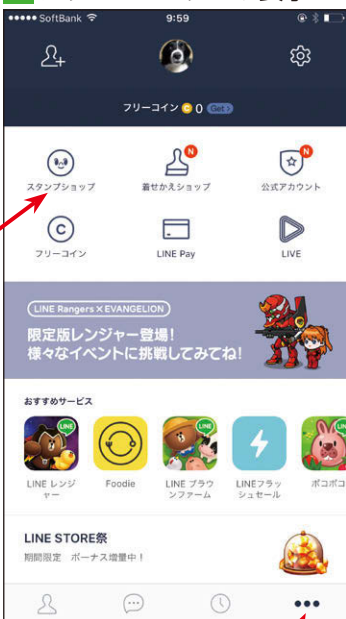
●●●●● SoftBank 9:59

フリーコイン 0 Get

スタンプショップ
N
着せかえショップ
N
公式アカウント

フリーコイン
LINE Pay
LIVE

LINE Rangers × EVANGELION
限定版レンジャー登場!
様々なイベントに挑戦してみてね!

おすすめサービス

LINE
LINE レンジャー
Foodie
LINE
LINE ブラウンファーム
LINEフラッシュセール
LINE
ポコポコ

LINE STORE祭
期間限定 ボーナス増量中!